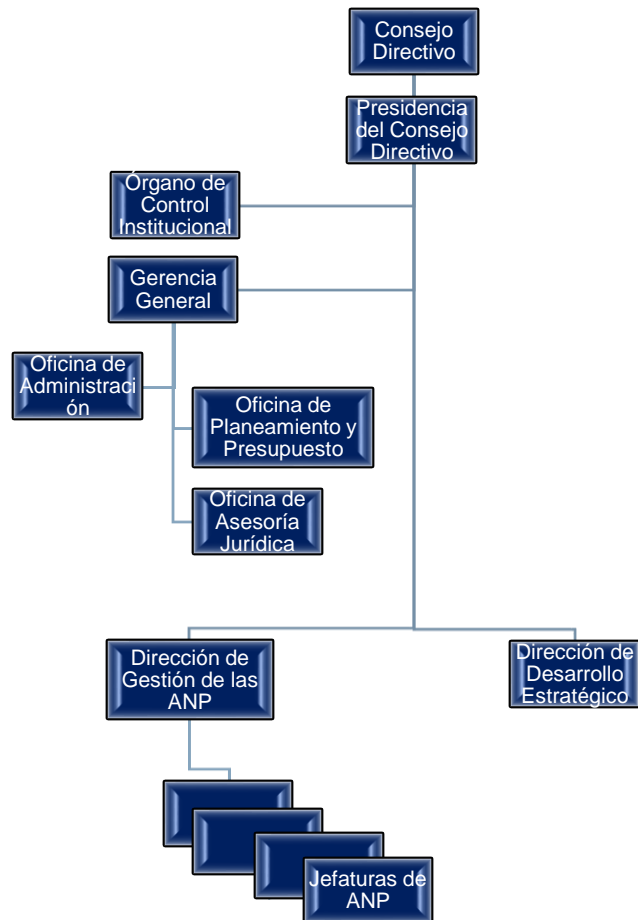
Consejo Directivo

Presidencia del Consejo Directivo

Órgano de Control Institucional

Gerencia General

Oficina de Administración

Oficina de Planeamiento y Presupuesto

Oficina de Asesoría Jurídica

Dirección de Gestión de las ANP

Dirección de Desarrollo Estratégico

Jefaturas de ANP